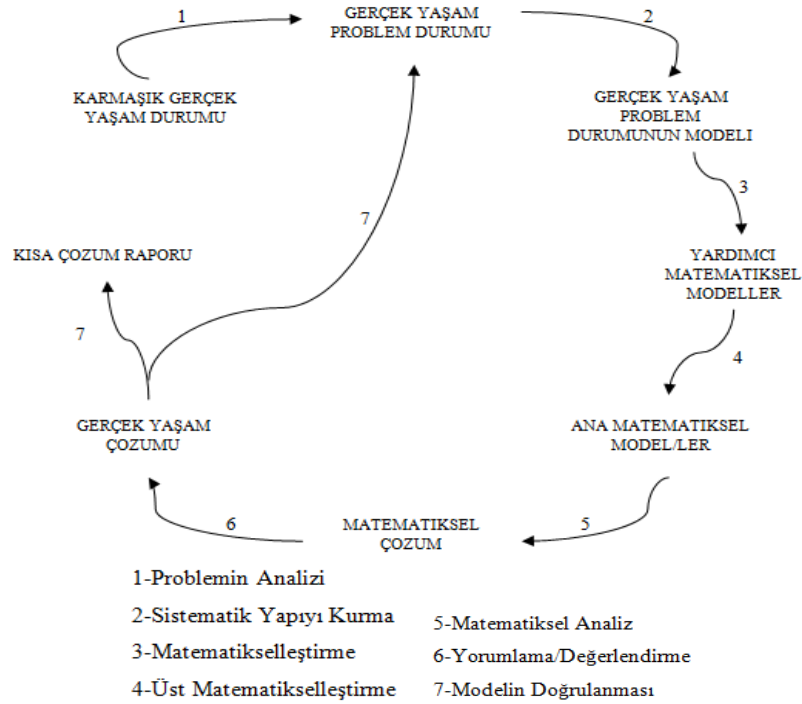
1

GERÇEK YAŞAM PROBLEM DURUMU

2

KARMAŞIK GERÇEK YAŞAM DURUMU

GERÇEK YAŞAM PROBLEM DURUMUNUN MODELI

3

7

KISA ÇOZUM RAPORU

YARDIMCI MATEMATIKSEL MODELLER

7

4

GERÇEK YAŞAM ÇOZUMU

ANA MATEMATIKSEL MODEL/LER

6

MATEMATIKSEL ÇOZUM

5

1-Problemin Analizi
2-Sistematik Yapıyı Kurma
3-Matematikselleştirme
4-Üst Matematikselleştirme
5-Matematiksel Analiz
6-Yorumlama/Değerlendirme
7-Modelin Doğrulanması